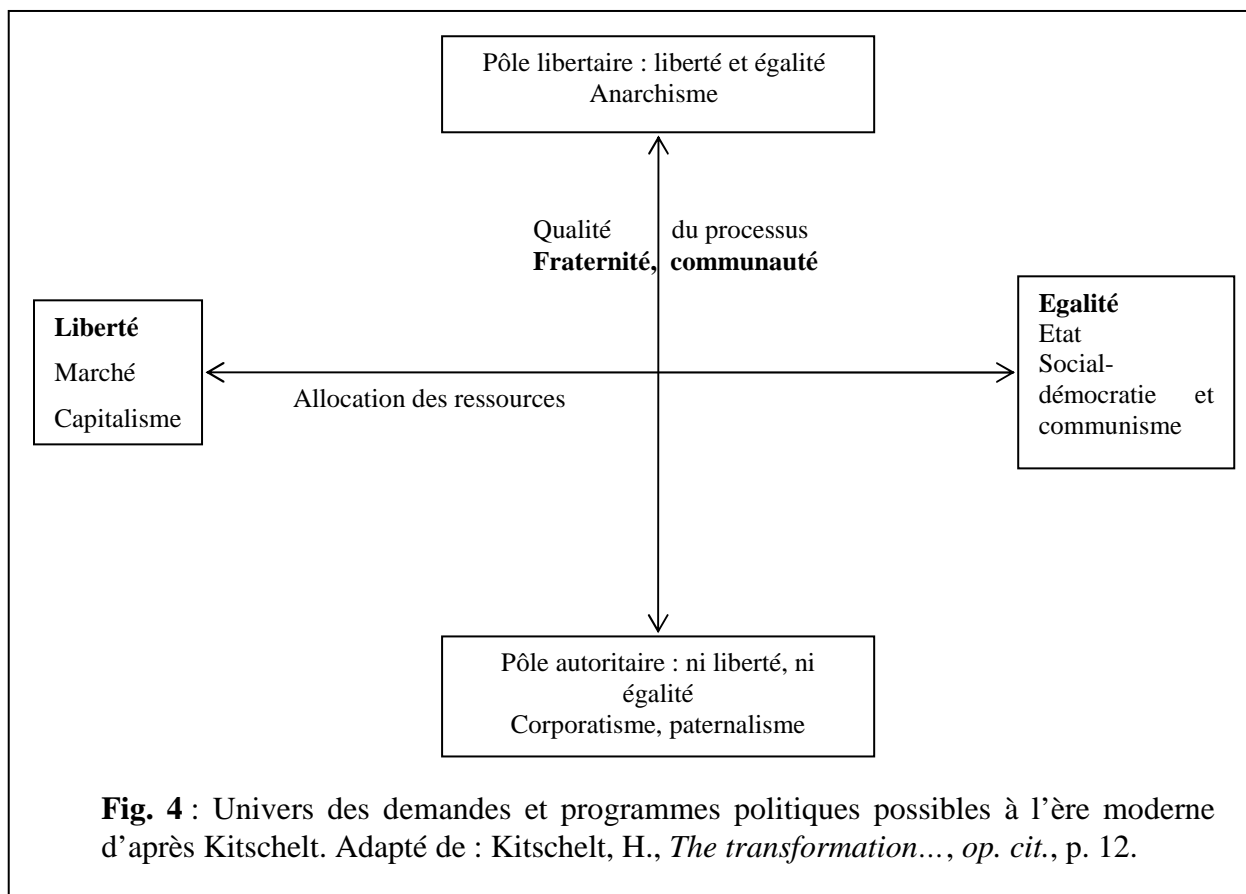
Pôle libertaire : liberté et égalité
Anarchisme

Qualité du processus
**Fraternité, communauté**

**Liberté**
Marché
Capitalisme

Allocation des ressources

**Egalité**
Etat
Social-démocratie et communisme

Pôle autoritaire : ni liberté, ni égalité
Corporatisme, paternalisme

**Fig. 4** : Univers des demandes et programmes politiques possibles à l'ère moderne d'après Kitschelt. Adapté de : Kitschelt, H., *The transformation…*, *op. cit.*, p. 12.